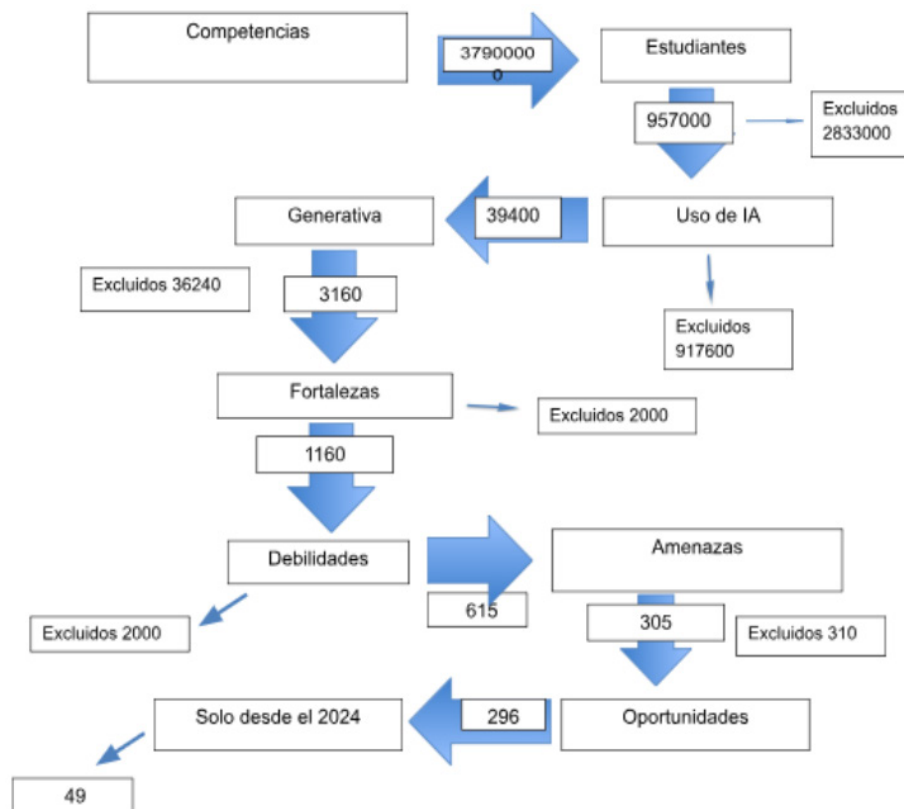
Competencias

37900000

Estudiantes

957000

Excluidos 2833000

Generativa

39400

Uso de IA

Excluidos 36240

3160

Excluidos 917600

Fortalezas

Excluidos 2000

1160

Debilidades

Amenazas

615

305

Excluidos 2000

Excluidos 310

Solo desde el 2024

296

Oportunidades

49